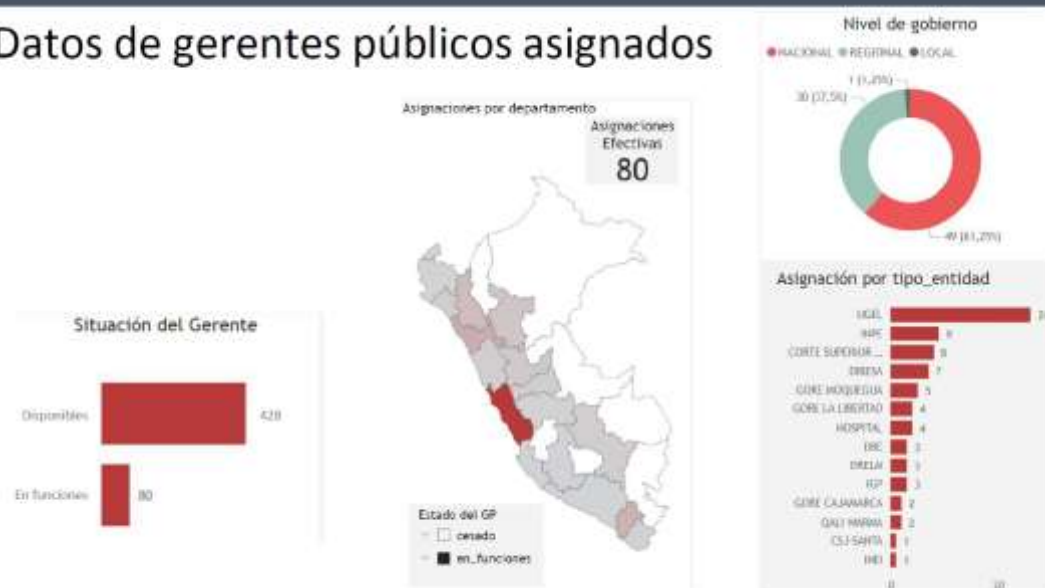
Datos de gerentes públicos asignados

Situación del Gerente

Disponibles 428

En funciones 80

Asignaciones por departamento

Asignaciones Efectivas

80

Estado del GP

cesado

en_funciones

Nivel de gobierno

NACIONAL REGIONAL LOCAL

1 (1,25%)

30 (37,5%)

49 (61,25%)

Asignación por tipo_entidad

UGEL

INPE 6

CORTE SUPERIOR ... 6

DIRESA 7

GORE MOQUEGUA 5

GORE LA LIBERTAD 4

HOSPITAL 4

DRE 3

DRELM 3

FGP 3

GORE CAJAMARCA 2

QALI WARMA 2

CSJ SANTA 1

INEI 1

0 10